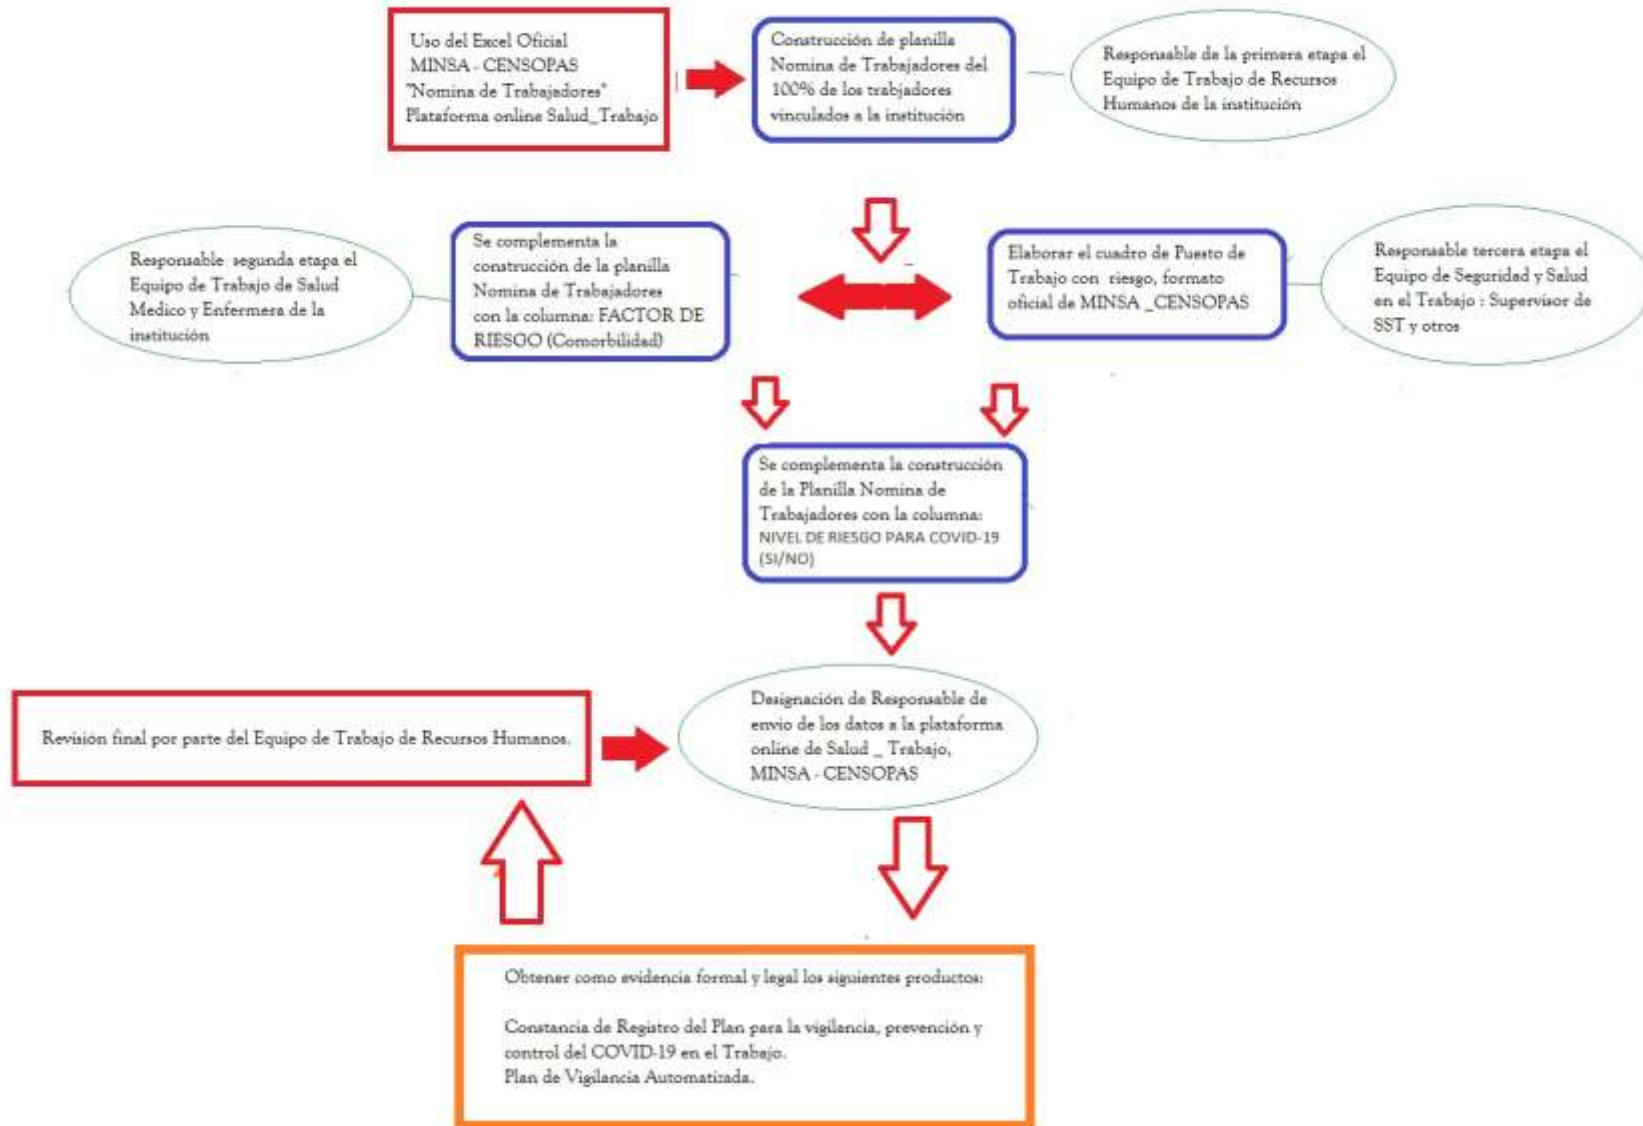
Uso del Excel Oficial MINSA - CENSOPAS "Nomina de Trabajadores" Plataforma online Salud_Trabajo

Construcción de planilla Nomina de Trabajadores del 100% de los trabajadores vinculados a la institución

Responsable de la primera etapa el Equipo de Trabajo de Recursos Humanos de la institución

Responsable segunda etapa el Equipo de Trabajo de Salud Medico y Enfermera de la institución

Se complementa la construcción de la planilla Nomina de Trabajadores con la columna: FACTOR DE RIESGO (Comorbilidad)

Elaborar el cuadro de Puesto de Trabajo con riesgo, formato oficial de MINSA _CENSOPAS

Responsable tercera etapa el Equipo de Seguridad y Salud en el Trabajo : Supervisor de SST y otros

Se complementa la construcción de la Planilla Nomina de Trabajadores con la columna: NIVEL DE RIESGO PARA COVID-19 (SI/NO)

Revision final por parte del Equipo de Trabajo de Recursos Humanos.

Designación de Responsable de envio de los datos a la plataforma online de Salud _ Trabajo, MINSA - CENSOPAS

Obtener como evidencia formal y legal los siguientes productos:

Constancia de Registro del Plan para la vigilancia, prevención y control del COVID-19 en el Trabajo.
Plan de Vigilancia Automatizada.